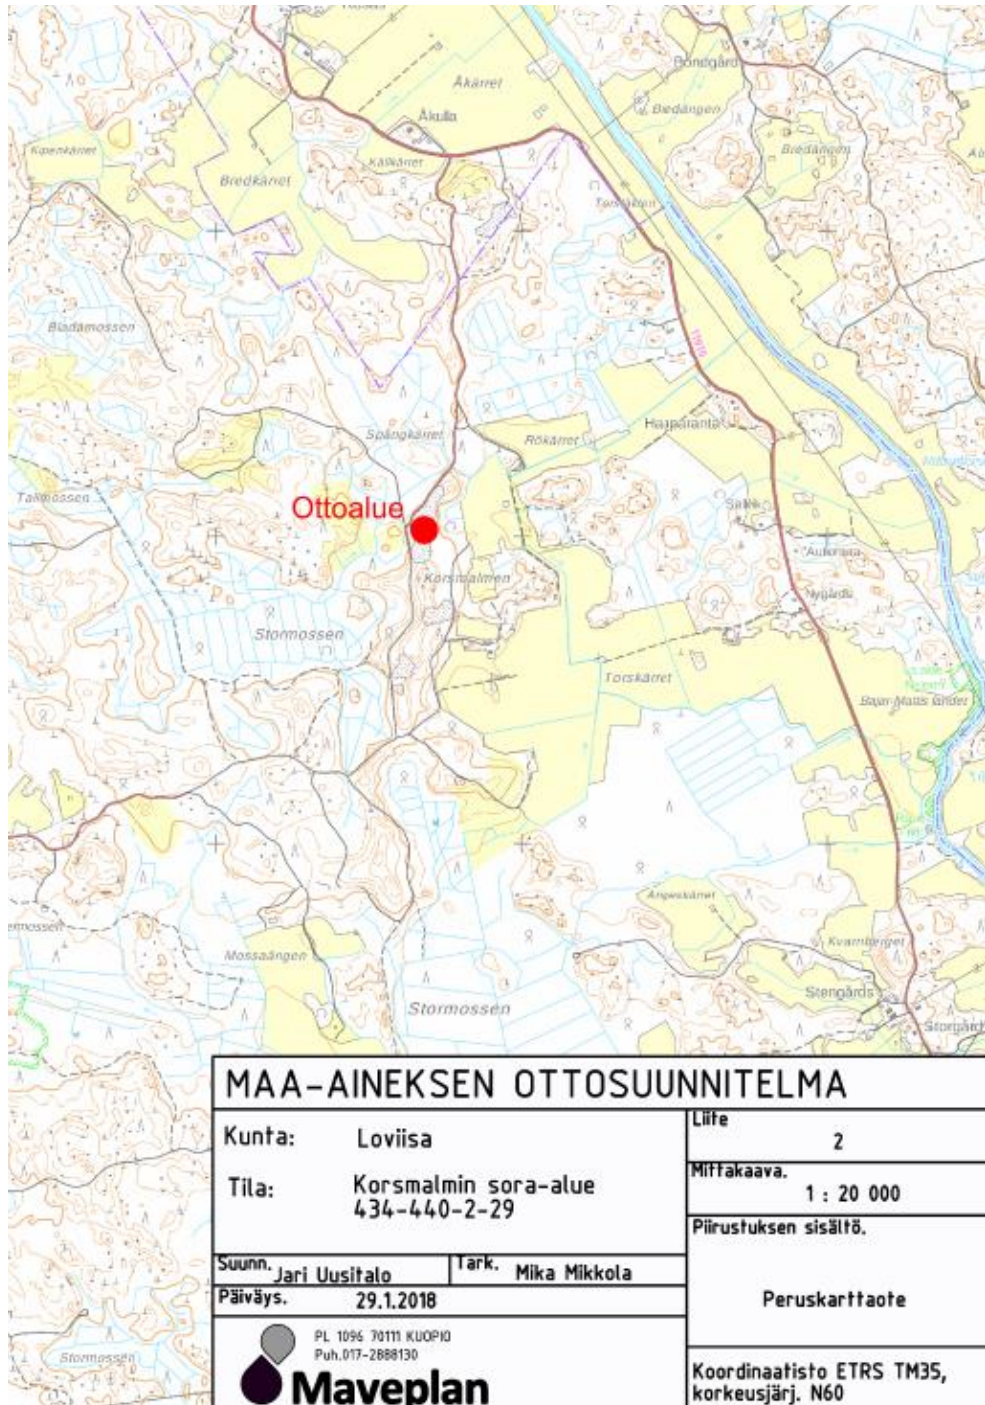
Åkärret
Bondgård
Åkulla
Bedängen
Kasenkärret
Källkärret
Bredängen
Bredkärret
Tornkärret
Bladamossen
1161
Spångkärret
Rökärret
Haaparanta
Tallmossen
Ottoalue
Salke
Korsmalmen
Aulaniemi
Nygård
Stormossen
Torskärret
Bajar-Mattis ängar
Angeskärret
Kvarnberget
Mossaängen
Stormossen
Stengårds
Storgård
Stormossen

MAA-AINEKSEN OTTOSUUNNITELMA

| Kunta: Loviisa | Liite 2 |
|---|---|
| Tila: Korsmalmin sora-alue 434-440-2-29 | Mittakaava. 1 : 20 000 |
| Suunn. Jari Uusitalo / Tark. Mika Mikkola | Piirustuksen sisältö. Peruskarttaote |
| Päiväys. 29.1.2018 | |
| PL 1096 70111 KUOPIO Puh.017-2888130 Maveplan | Koordinaatisto ETRS TM35, korkeusjärj. N60 |